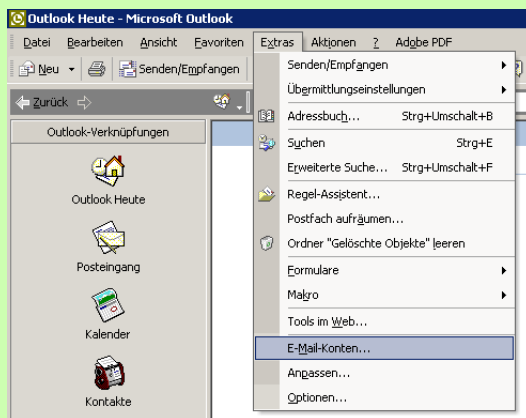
Outlook Heute - Microsoft Outlook

Datei Bearbeiten Ansicht Favoriten Extras Aktionen ? Adobe PDF

Neu Senden/Empfangen

Zurück

Outlook-Verknüpfungen

Outlook Heute

Posteingang

Kalender

Kontakte

Senden/Empfangen
Übermittlungseinstellungen
Adressbuch... Strg+Umschalt+B
Suchen Strg+E
Erweiterte Suche... Strg+Umschalt+F
Regel-Assistent...
Postfach aufräumen...
Ordner "Gelöschte Objekte" leeren
Formulare
Makro
Tools im Web...
E-Mail-Konten...
Anpassen...
Optionen...